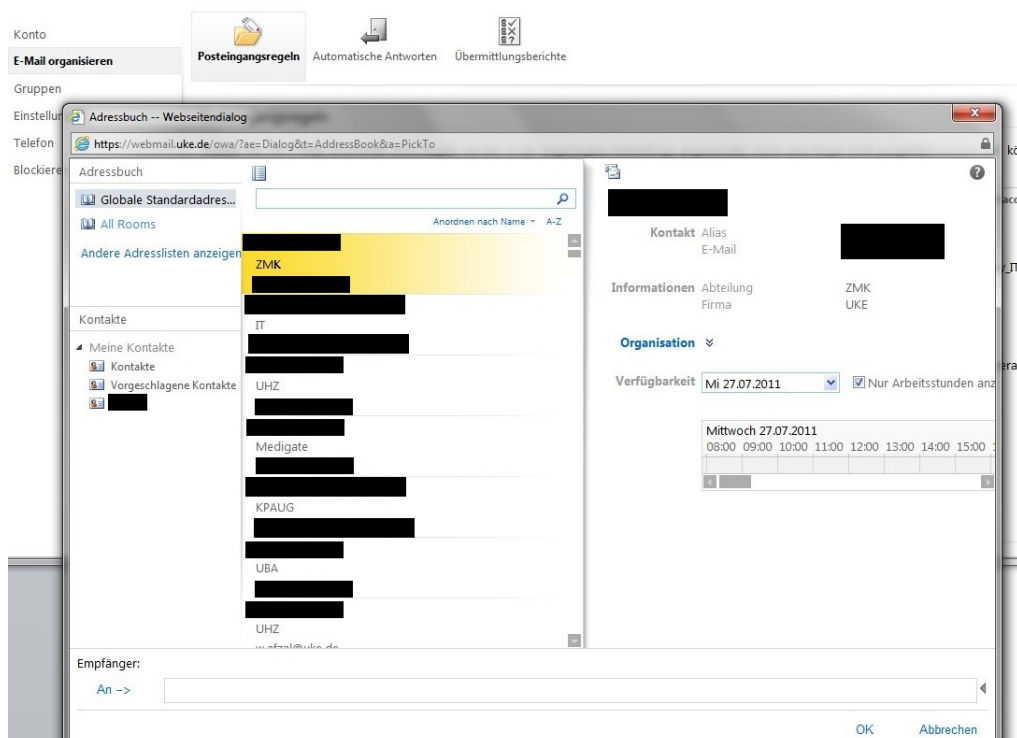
Konto
E-Mail organisieren
Gruppen
Einstellun
Telefon
Blockiere

Posteingangsregeln
Automatische Antworten
Übermittlungsberichte

Adressbuch -- Webseitendialog
https://webmail.uke.de/owa/?ae=Dialog&t=AddressBook&a=PickTo

Adressbuch
Globale Standardadres...
All Rooms
Andere Adresslisten anzeigen

Kontakte
Meine Kontakte
Kontakte
Vorgeschlagene Kontakte

Anordnen nach Name A-Z

ZMK
IT
UHZ
Medigate
KPAUG
UBA
UHZ
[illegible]

Kontakt Alias
E-Mail
Informationen Abteilung ZMK
Firma UKE
Organisation
Verfügbarkeit Mi 27.07.2011
Nur Arbeitsstunden anz
Mittwoch 27.07.2011
08:00 09:00 10:00 11:00 12:00 13:00 14:00 15:00

Empfänger:
An ->

OK Abbrechen